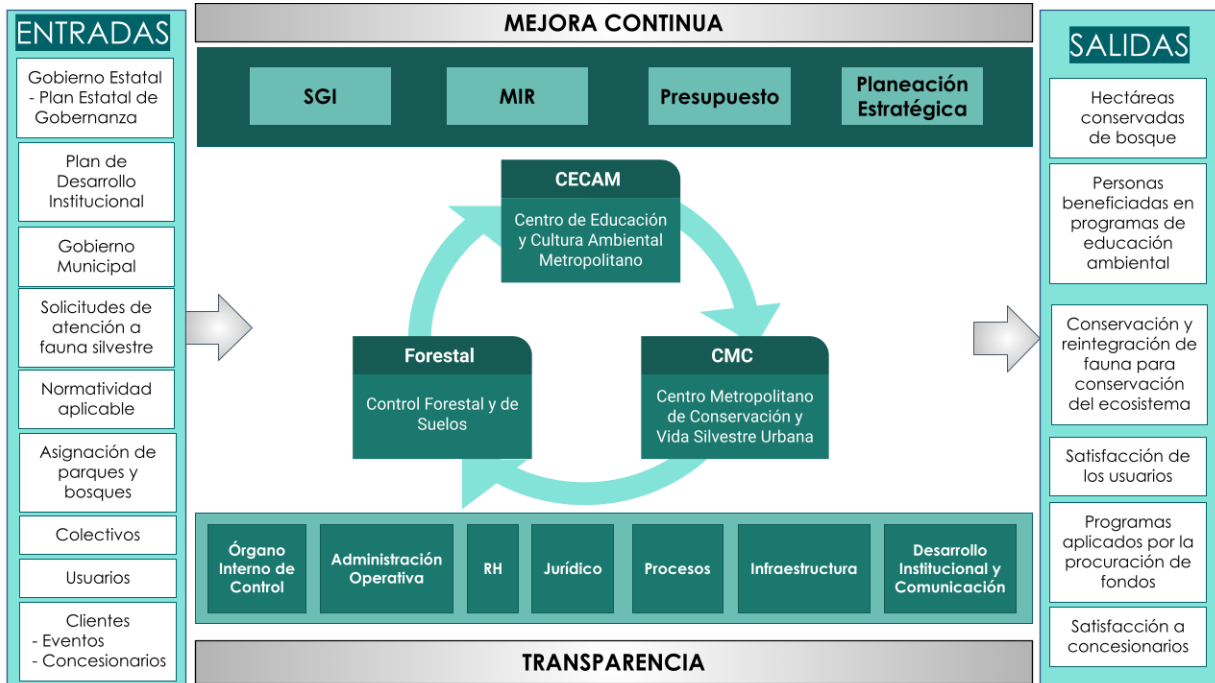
ENTRADAS

Gobierno Estatal - Plan Estatal de Gobernanza

Plan de Desarrollo Institucional

Gobierno Municipal

Solicitudes de atención a fauna silvestre

Normatividad aplicable

Asignación de parques y bosques

Colectivos

Usuarios

Clientes
- Eventos
- Concesionarios

MEJORA CONTINUA

SGI

MIR

Presupuesto

Planeación Estratégica

CECAM

Centro de Educación y Cultura Ambiental Metropolitano

Forestal

Control Forestal y de Suelos

CMC

Centro Metropolitano de Conservación y Vida Silvestre Urbana

Órgano Interno de Control

Administración Operativa

RH

Jurídico

Procesos

Infraestructura

Desarrollo Institucional y Comunicación

TRANSPARENCIA

SALIDAS

Hectáreas conservadas de bosque

Personas beneficiadas en programas de educación ambiental

Conservación y reintegración de fauna para conservación del ecosistema

Satisfacción de los usuarios

Programas aplicados por la procuración de fondos

Satisfacción a concesionarios